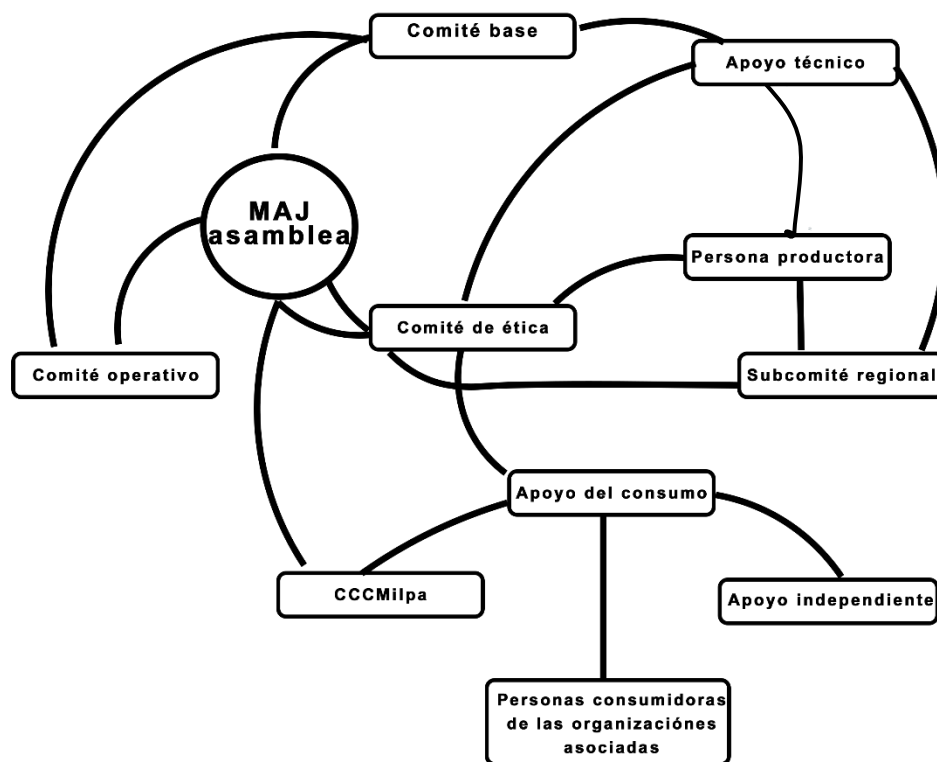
Comité base

Apoyo técnico

MAJ asamblea

Persona productora

Comité de ética

Comité operativo

Subcomité regional

Apoyo del consumo

CCCMilpa

Apoyo independiente

Personas consumidoras de las organizaciónes asociadas